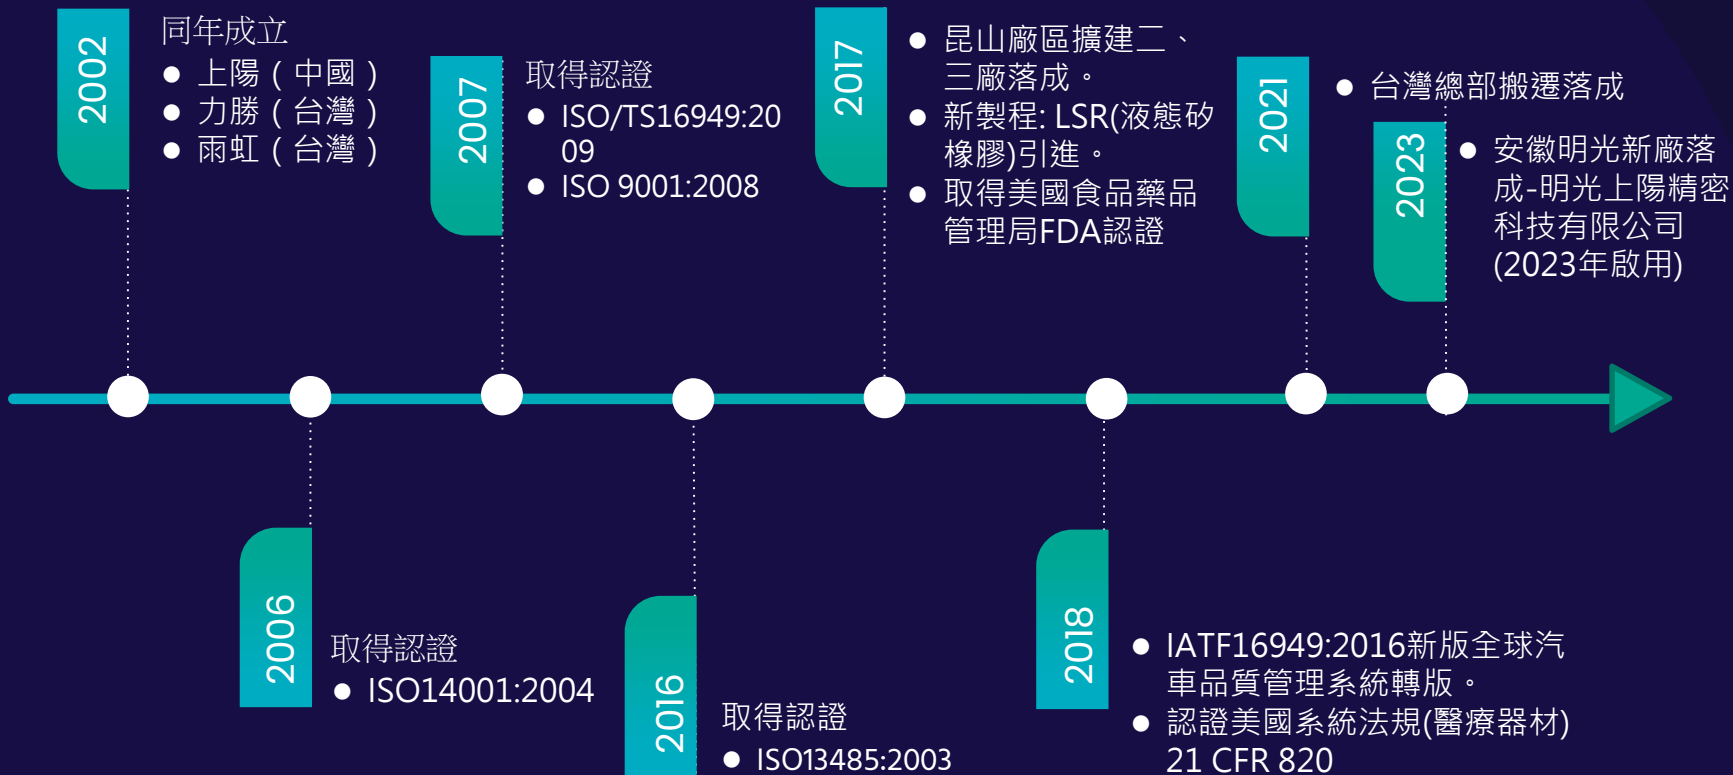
2002
同年成立
● 上陽（中國）
● 力勝（台灣）
● 雨虹（台灣）

2007
取得認證
● ISO/TS16949:2009
● ISO 9001:2008

2017
● 昆山廠區擴建二、三廠落成。
● 新製程: LSR(液態矽橡膠)引進。
● 取得美國食品藥品管理局FDA認證

2021
● 台灣總部搬遷落成

2023
● 安徽明光新廠落成-明光上陽精密科技有限公司(2023年啟用)

2006
取得認證
● ISO14001:2004

2016
取得認證
● ISO13485:2003

2018
● IATF16949:2016新版全球汽車品質管理系統轉版。
● 認證美國系統法規(醫療器材) 21 CFR 820